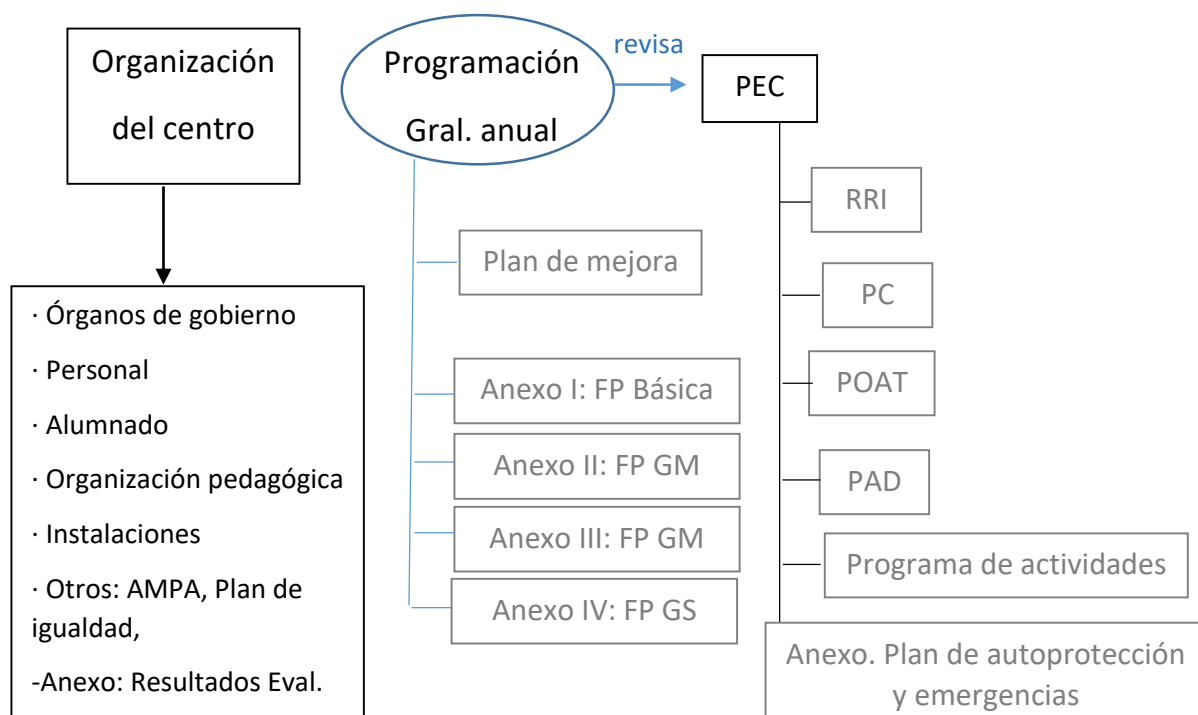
Organización del centro

· Órganos de gobierno
· Personal
· Alumnado
· Organización pedagógica
· Instalaciones
· Otros: AMPA, Plan de igualdad,
-Anexo: Resultados Eval.

Programación Gral. anual

revisa

PEC

Plan de mejora

Anexo I: FP Básica

Anexo II: FP GM

Anexo III: FP GM

Anexo IV: FP GS

RRI

PC

POAT

PAD

Programa de actividades

Anexo. Plan de autoprotección y emergencias